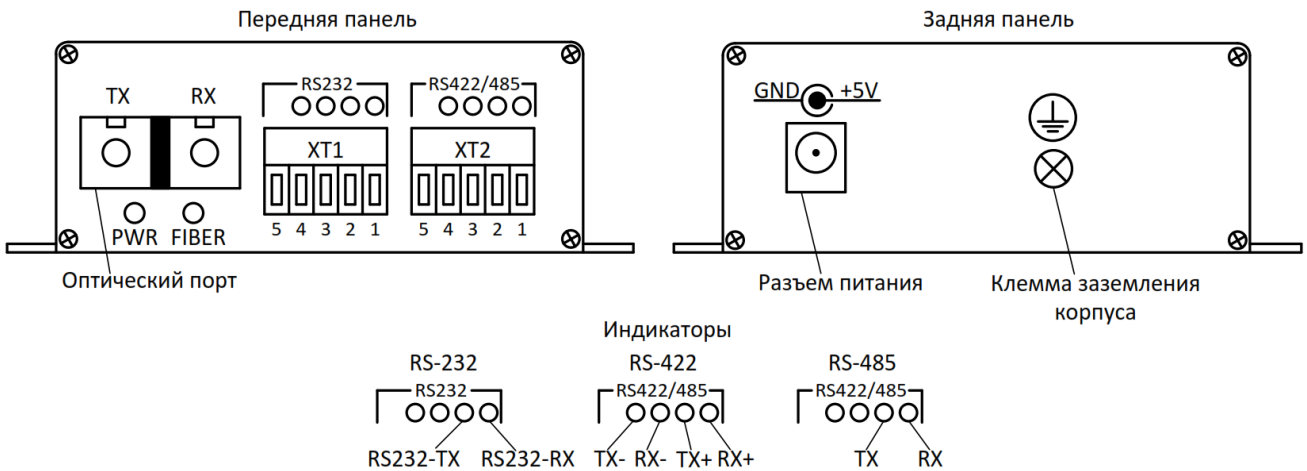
Передняя панель

TX RX

PWR FIBER

RS232

XT1

5 4 3 2 1

RS422/485

XT2

5 4 3 2 1

Оптический порт

Задняя панель

GND +5V

Разъем питания

Клемма заземления корпуса

Индикаторы

RS-232

RS232

RS232-TX RS232-RX

RS-422

RS422/485

TX- RX- TX+ RX+

RS-485

RS422/485

TX RX